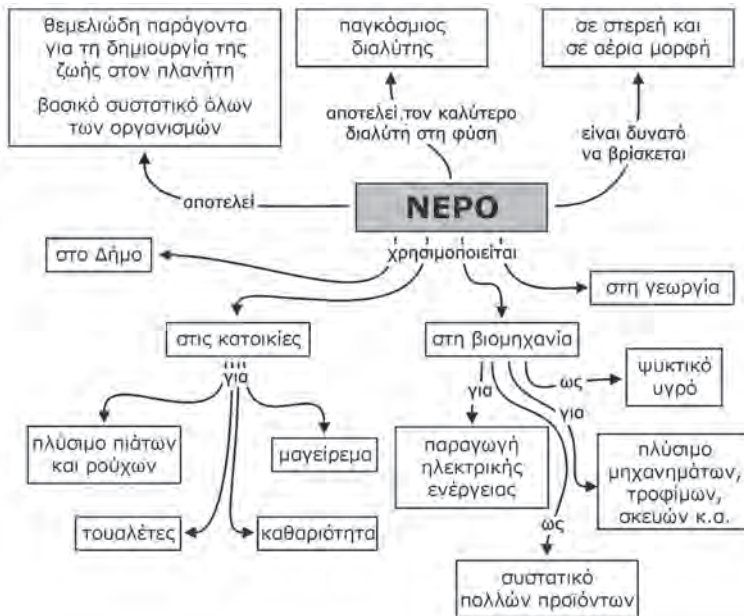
θεμελιώδη παράγοντα για τη δημιουργία της ζωής στον πλανήτη

βασικό συστατικό όλων των οργανισμών

παγκόσμιος διαλύτης

σε στερεή και σε αέρια μορφή

αποτελεί τον καλύτερο διαλύτη στη φύση

είναι δυνατό να βρίσκεται

αποτελεί

ΝΕΡΟ

χρησιμοποιείται

στο Δήμο

στη γεωργία

στις κατοικίες

στη βιομηχανία

για

πλύσιμο πιάτων και ρούχων

μαγείρεμα

τουαλέτες

καθαριότητα

για

ως

για

ψυκτικό υγρό

παραγωγή ηλεκτρικής ενέργειας

πλύσιμο μηχανημάτων, τροφίμων, σκευών κ.σ.

ως

συστατικό πολλών προϊόντων